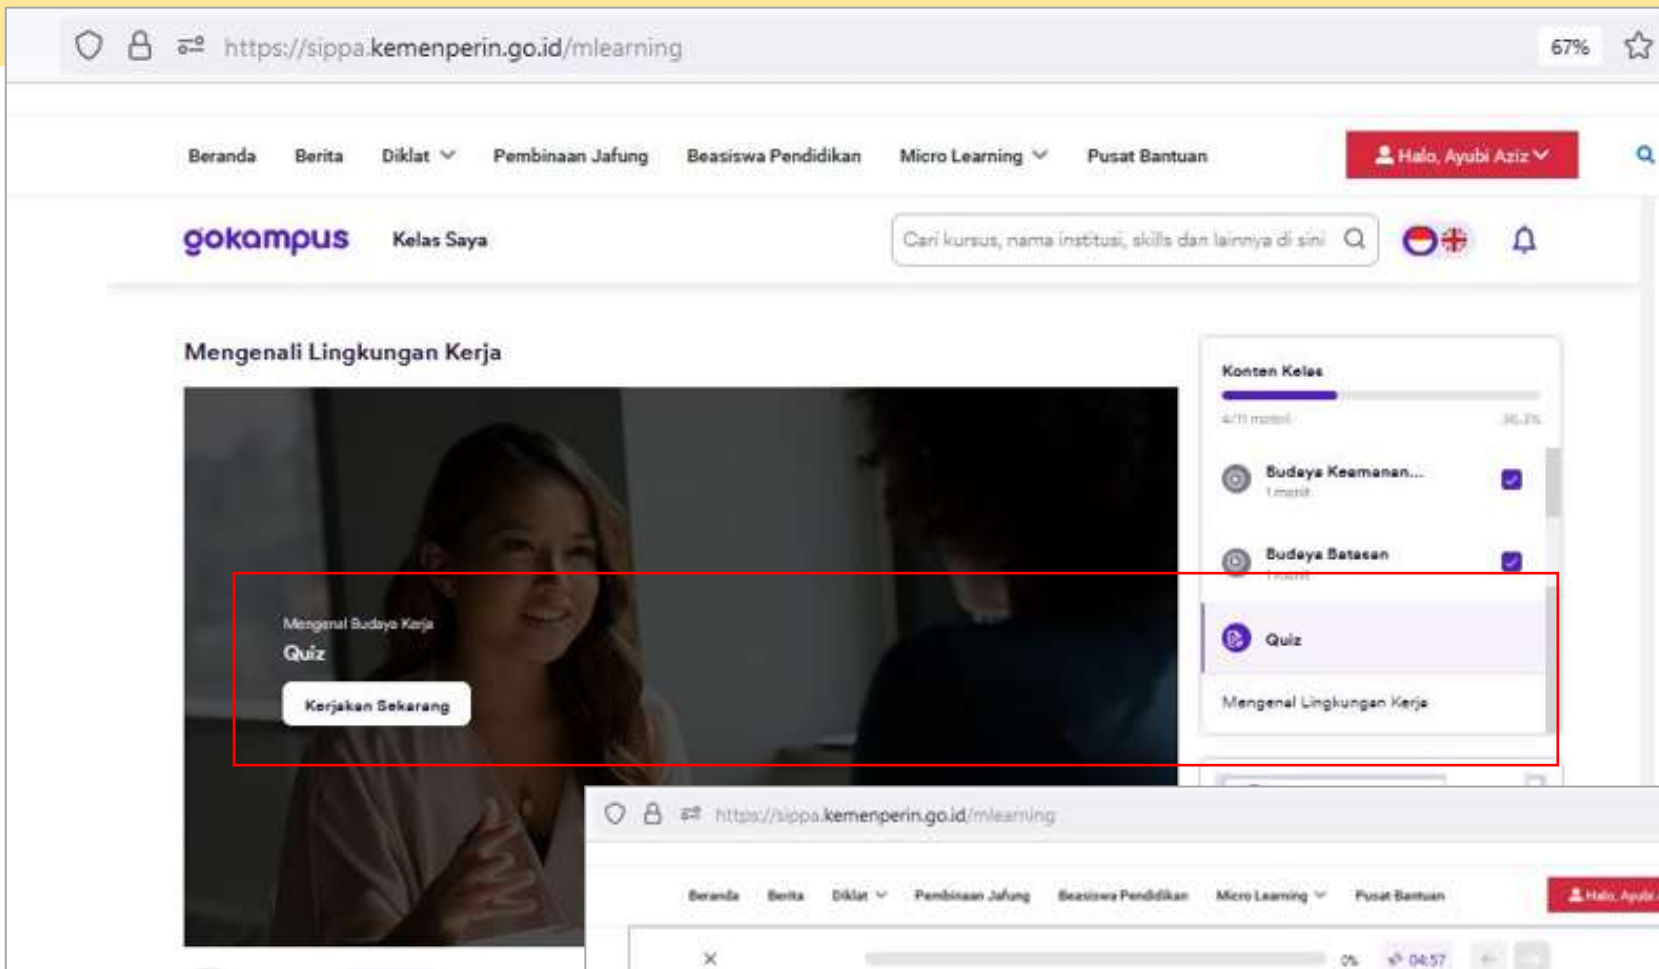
https://sippa.kemenperin.go.id/mlearning

67%

Beranda Berita Diklat Pembinaan Jafung Beasiswa Pendidikan Micro Learning Pusat Bantuan

Halo, Ayubi Aziz

gokampus Kelas Saya

Cari kursus, nama institusi, skills dan lainnya di sini

Mengenali Lingkungan Kerja

Konten Kelas

4/11 materi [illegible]

Budaya Keamanan...
1 menit

Budaya Batasan
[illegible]

Quiz

Mengenal Lingkungan Kerja

Mengenal Budaya Kerja
Quiz

Kerjakan Sekarang

https://sippa.kemenperin.go.id/mlearning

Beranda Berita Diklat Pembinaan Jafung Beasiswa Pendidikan Micro Learning Pusat Bantuan

Halo, Ayubi

0% 04:57